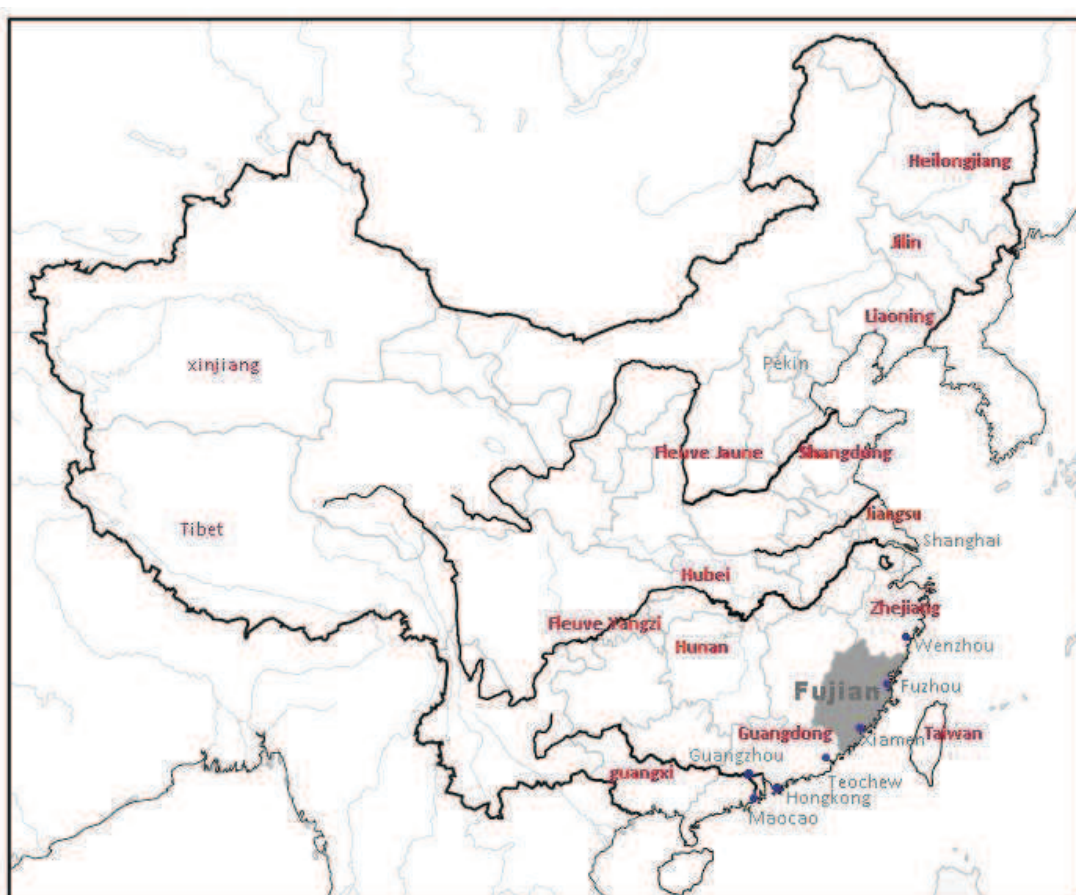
Heilongjiang
Jilin
Liaoning
xinjiang
Pekin
Fleuve Jaune
Shangdong
Tibet
Jiangsu
Shanghai
Hubei
Fleuve Yangzi
Zhejiang
Hunan
Wenzhou
Fujian
Fuzhou
Guangdong
Xiamen
Taiwan
Guangzhou
guangxi
Teochew
Hongkong
Maocao